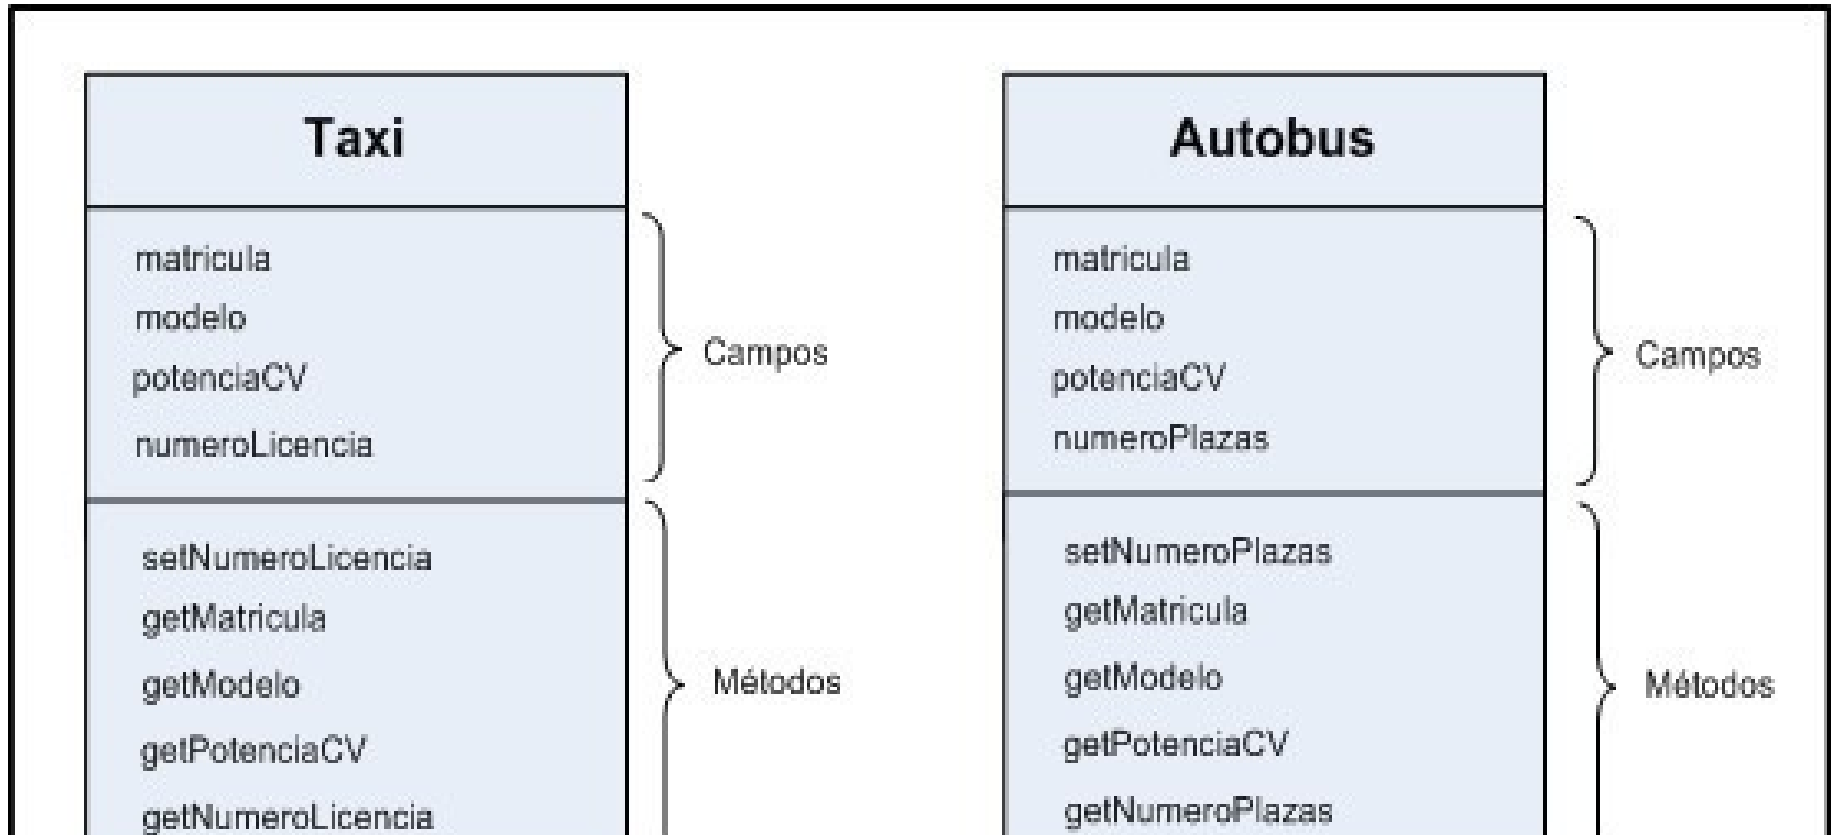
Taxi

matricula
modelo
potenciaCV
numeroLicencia

Campos

setNumeroLicencia
getMatricula
getModelo
getPotenciaCV
getNumeroLicencia

Métodos

Autobus

matricula
modelo
potenciaCV
numeroPlazas

Campos

setNumeroPlazas
getMatricula
getModelo
getPotenciaCV
getNumeroPlazas

Métodos